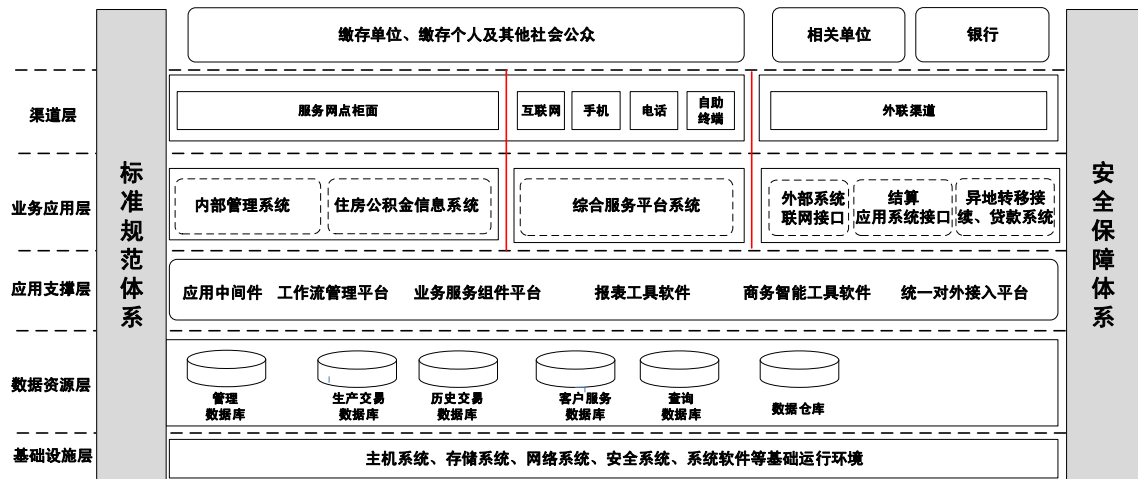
标准规范体系

缴存单位、缴存个人及其他社会公众

相关单位

银行

安全保障体系

渠道层

服务网点柜面

互联网

手机

电话

自助终端

外联渠道

业务应用层

内部管理系统

住房公积金信息系统

综合服务平台系统

外部系统联网接口

结算应用系统接口

异地转移接续、贷款系统

应用支撑层

应用中间件

工作流管理平台

业务服务组件平台

报表工具软件

商务智能工具软件

统一对外接入平台

数据资源层

管理数据库

生产交易数据库

历史交易数据库

客户服务数据库

查询数据库

数据仓库

基础设施层

主机系统、存储系统、网络系统、安全系统、系统软件等基础运行环境